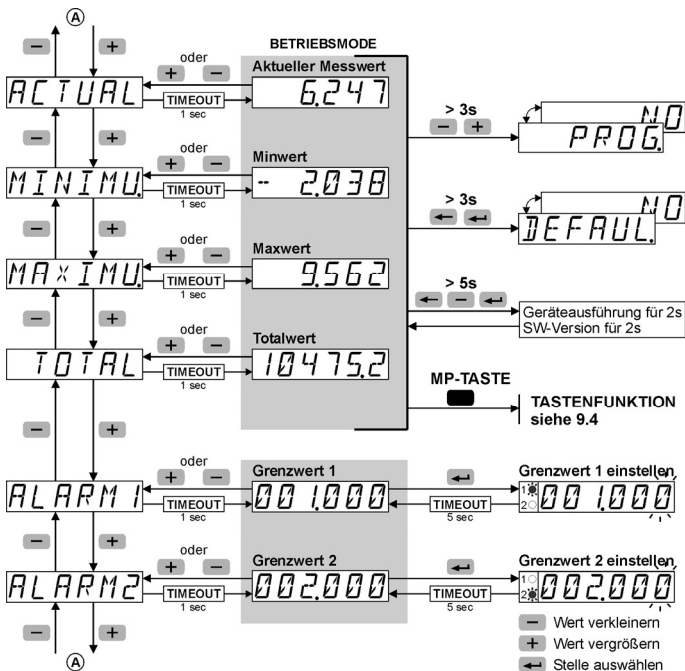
A

BETRIEBSMODE

−
+
oder
+
−
ACTUAL
Aktueller Messwert
TIMEOUT
1 sec
6.247

> 3s
−
+
NO
PROG.

−
+
oder
+
−
MINIMU.
Minwert
TIMEOUT
1 sec
-- 2.038

> 3s
NO
DEFAUL.

−
+
oder
+
−
MAXIMU.
Maxwert
TIMEOUT
1 sec
9.562

> 5s
−
Geräteausführung für 2s
SW-Version für 2s

−
+
oder
+
−
TOTAL
Totalwert
TIMEOUT
1 sec
10475.2

MP-TASTE
TASTENFUNKTION siehe 9.4

−
+
oder
+
−
ALARM 1
Grenzwert 1
TIMEOUT
1 sec
001.000
TIMEOUT
5 sec
Grenzwert 1 einstellen
1
2
001.000

−
+
oder
+
−
ALARM2
Grenzwert 2
TIMEOUT
1 sec
002.000
TIMEOUT
5 sec
Grenzwert 2 einstellen
1
2
002.000

−
+
A

− Wert verkleinern
+ Wert vergrößern
Stelle auswählen